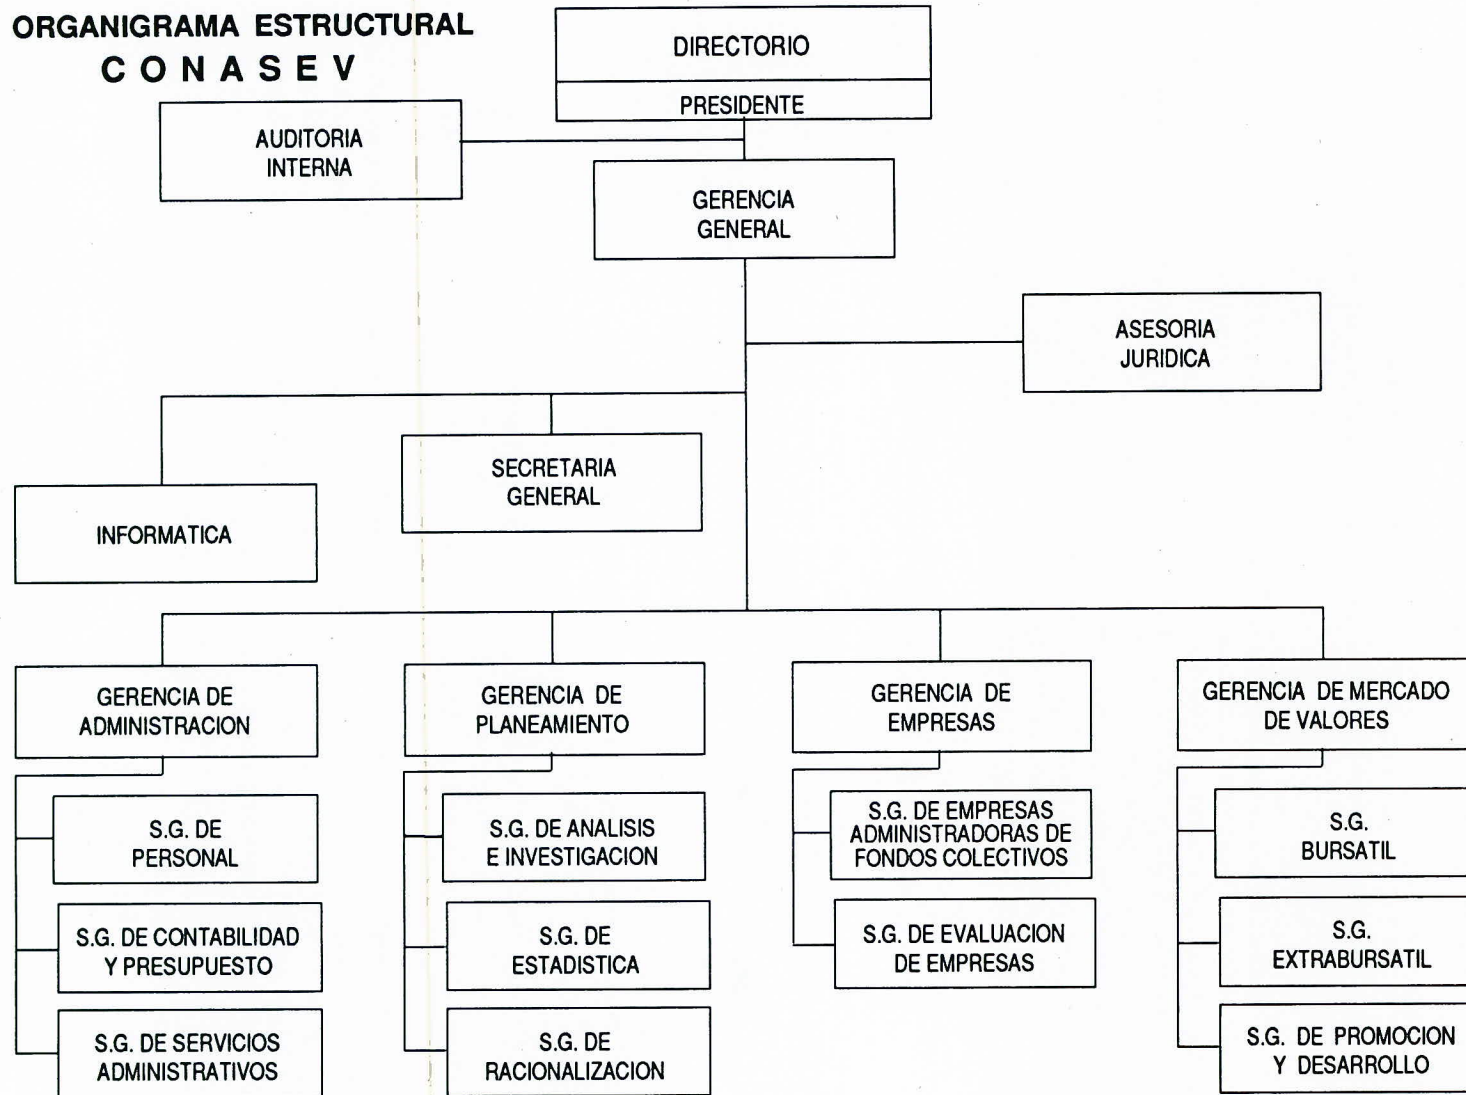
ORGANIGRAMA ESTRUCTURAL
C O N A S E V

DIRECTORIO

PRESIDENTE

AUDITORIA INTERNA

GERENCIA GENERAL

ASESORIA JURIDICA

SECRETARIA GENERAL

INFORMATICA

GERENCIA DE ADMINISTRACION

S.G. DE PERSONAL

S.G. DE CONTABILIDAD Y PRESUPUESTO

S.G. DE SERVICIOS ADMINISTRATIVOS

GERENCIA DE PLANEAMIENTO

S.G. DE ANALISIS E INVESTIGACION

S.G. DE ESTADISTICA

S.G. DE RACIONALIZACION

GERENCIA DE EMPRESAS

S.G. DE EMPRESAS ADMINISTRADORAS DE FONDOS COLECTIVOS

S.G. DE EVALUACION DE EMPRESAS

GERENCIA DE MERCADO DE VALORES

S.G. BURSATIL

S.G. EXTRABURSATIL

S.G. DE PROMOCION Y DESARROLLO